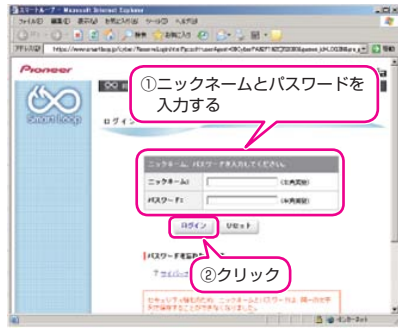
スマートループ - Microsoft Internet Explorer

ファイル(F) 編集(E) 表示(V) お気に入り(A) ツール(T) ヘルプ(H)

アドレス(D) https://www.smartloop.jp/cyber/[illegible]

Pioneer

Smart loop

ログイン

①ニックネームとパスワードを入力する

ニックネーム、パスワードを入力してください。

ニックネーム

(半角英数)

パスワード

(半角英数)

ログイン

リセット

パスワードを忘れた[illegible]

②クリック

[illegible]

インターネット